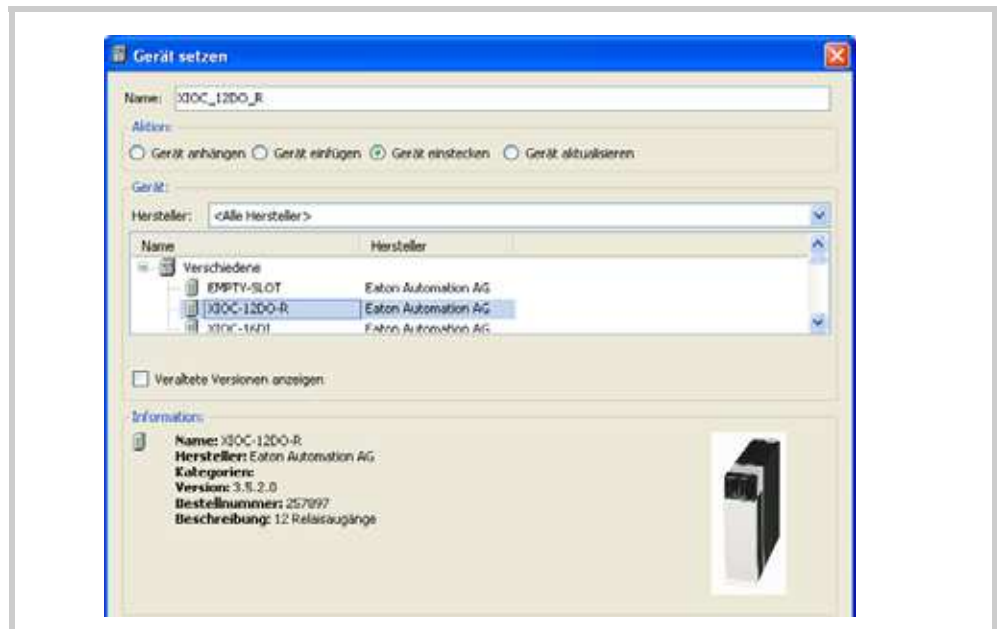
Gerät setzen

Name: XIOC_12DO_R

Aktion:

Gerät anhängen  Gerät einfügen  Gerät einstecken  Gerät aktualisieren

Gerät:

Hersteller: <Alle Hersteller>

| Name | Hersteller |
|---|---|
| Verschiedene | |
| EMPTY-SLOT | Eaton Automation AG |
| XIOC-12DO-R | Eaton Automation AG |
| XIOC-16DI | Eaton Automation AG |

Veraltete Versionen anzeigen

Information:

Name: XIOC-12DO-R
Hersteller: Eaton Automation AG
Kategorien:
Version: 3.5.2.0
Bestellnummer: 257897
Beschreibung: 12 Relaisausgänge